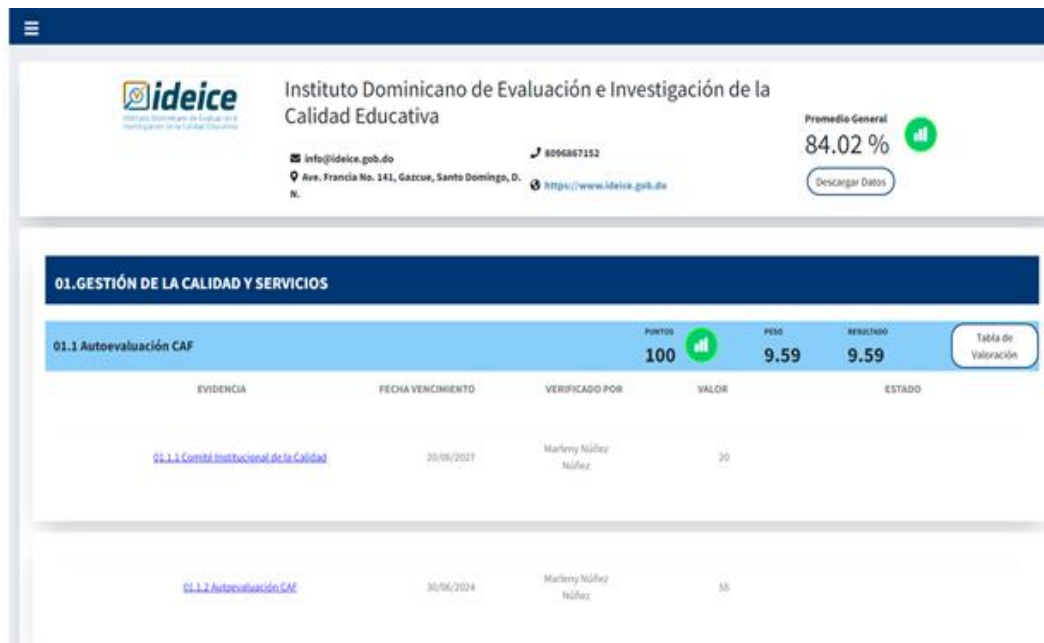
ideice
Instituto Dominicano de Evaluación e Investigación de la Calidad Educativa

Instituto Dominicano de Evaluación e Investigación de la Calidad Educativa

info@ideice.gob.do
Ave. Francia No. 141, Gazcue, Santo Domingo, D. N.
8096867152
https://www.ideice.gob.do

Promedio General
84.02 %
Descargar Datos

01.GESTIÓN DE LA CALIDAD Y SERVICIOS

01.1 Autoevaluación CAF
PUNTOS
100
PESO
9.59
RESULTADO
9.59
Tabla de Valoración

| EVIDENCIA | FECHA VENCIMIENTO | VERIFICADO POR | VALOR | ESTADO |
|---|---|---|---|---|
| 01.1.1 Comité Institucional de la Calidad | 20/06/2027 | Marleny Núñez Núñez | 20 | |
| 01.1.2 Autoevaluación CAF | 30/06/2024 | Marleny Núñez Núñez | 55 | |